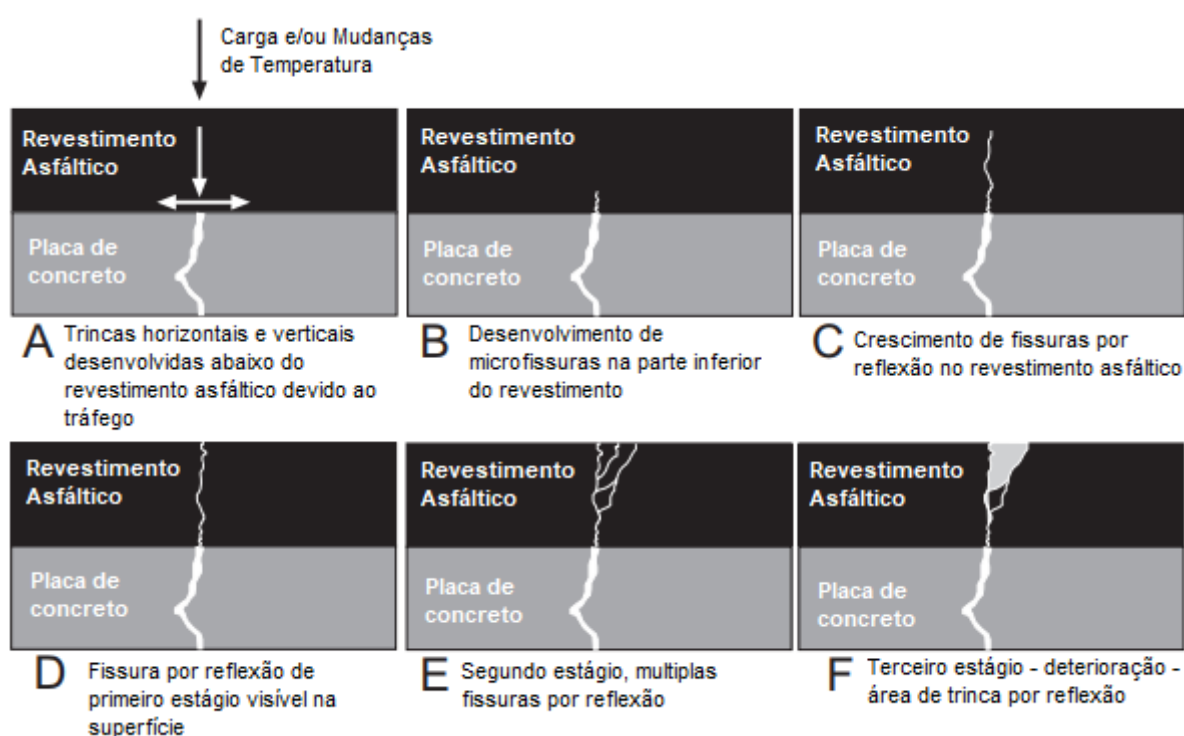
Carga e/ou Mudanças de Temperatura

Revestimento Asfáltico

Placa de concreto

A Trincas horizontais e verticais desenvolvidas abaixo do revestimento asfáltico devido ao tráfego

Revestimento Asfáltico

Placa de concreto

B Desenvolvimento de microfissuras na parte inferior do revestimento

Revestimento Asfáltico

Placa de concreto

C Crescimento de fissuras por reflexão no revestimento asfáltico

Revestimento Asfáltico

Placa de concreto

D Fissura por reflexão de primeiro estágio visível na superfície

Revestimento Asfáltico

Placa de concreto

E Segundo estágio, multiplas fissuras por reflexão

Revestimento Asfáltico

Placa de concreto

F Terceiro estágio - deterioração - área de trinca por reflexão